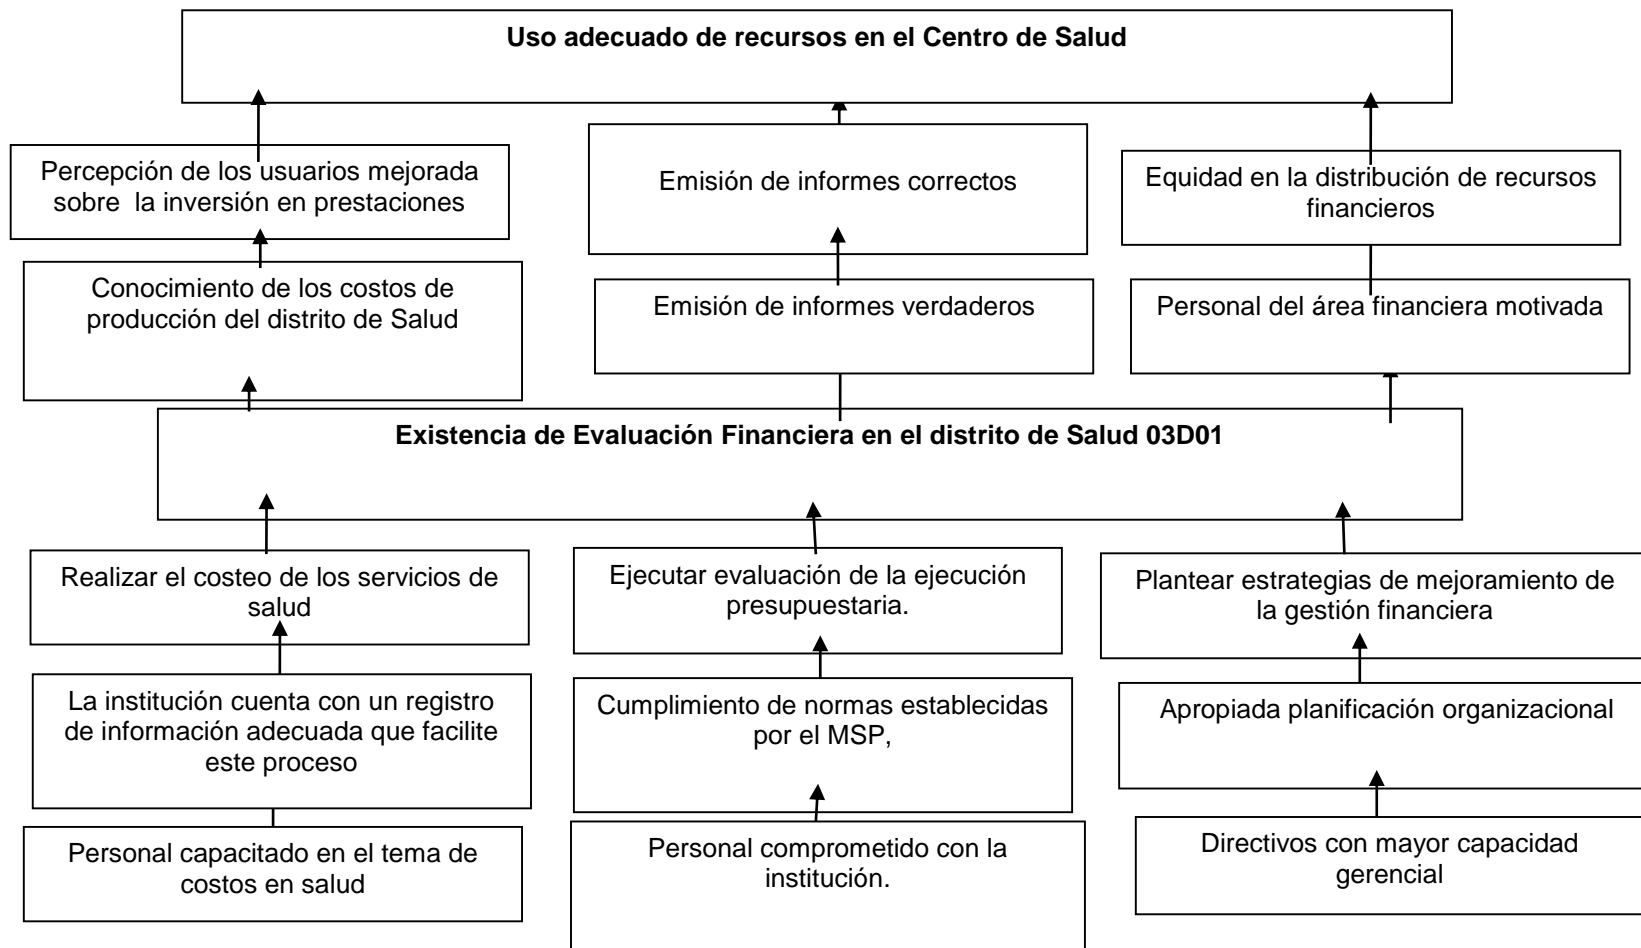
**Uso adecuado de recursos en el Centro de Salud**

Percepción de los usuarios mejorada sobre la inversión en prestaciones

Emisión de informes correctos

Equidad en la distribución de recursos financieros

Conocimiento de los costos de producción del distrito de Salud

Emisión de informes verdaderos

Personal del área financiera motivada

**Existencia de Evaluación Financiera en el distrito de Salud 03D01**

Realizar el costeo de los servicios de salud

Ejecutar evaluación de la ejecución presupuestaria.

Plantear estrategias de mejoramiento de la gestión financiera

La institución cuenta con un registro de información adecuada que facilite este proceso

Cumplimiento de normas establecidas por el MSP,

Apropiada planificación organizacional

Personal capacitado en el tema de costos en salud

Personal comprometido con la institución.

Directivos con mayor capacidad gerencial